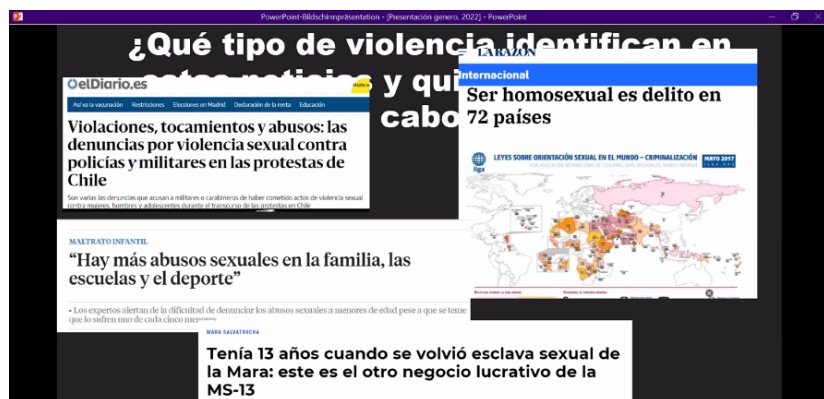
PowerPoint-Bildschirmpräsentation - [Presentación genero. 2022] - PowerPoint

¿Qué tipo de violencia identifican en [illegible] y qu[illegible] cabo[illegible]

elDiario.es

Así va la vacunación   Restricciones   Elecciones en Madrid   Declaración de la renta   Educación

Violaciones, tocamientos y abusos: las denuncias por violencia sexual contra policías y militares en las protestas de Chile

Son varias las denuncias que acusan a militares o carabineros de haber cometido actos de violencia sexual contra mujeres, hombres y adolescentes durante el transcurso de las protestas en Chile

LA RAZÓN

Internacional

Ser homosexual es delito en 72 países

LEYES SOBRE ORIENTACIÓN SEXUAL EN EL MUNDO – CRIMINALIZACIÓN

MAYO 2017

ilga

MALTRATO INFANTIL

"Hay más abusos sexuales en la familia, las escuelas y el deporte"

• Los expertos alertan de la dificultad de denunciar los abusos sexuales a menores de edad pese a que se teme que lo sufren uno de cada cinco menores

MARA SALVATRUCHA

Tenía 13 años cuando se volvió esclava sexual de la Mara: este es el otro negocio lucrativo de la MS-13